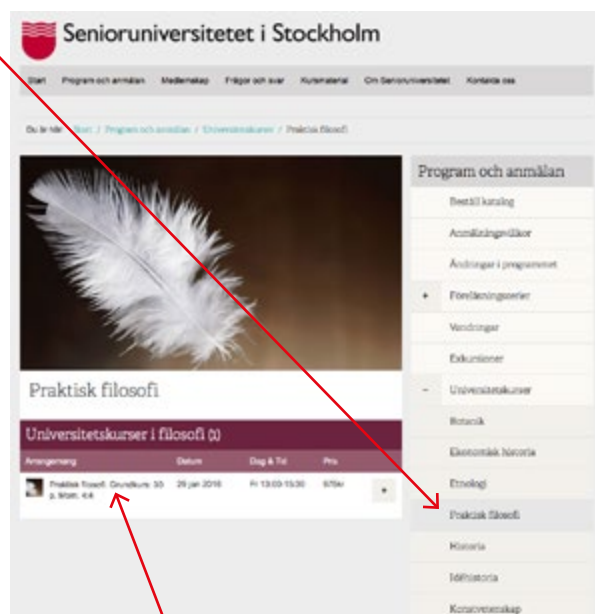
Senioruniversitetet i Stockholm

Start Program och anmälan Medlemskap Frågor och svar Kursmaterial Om Senioruniversitetet Kontakta oss

Du är här: Start / Program och anmälan / Universitetskurser / Praktisk filosofi

Praktisk filosofi

Universitetskurser i filosofi (1)

| Arrangemang | Datum | Dag & Tid | Pris |
|---|---|---|---|
| Praktisk filosofi: Grundkurs: 30 p. böcker, 4:4 | 29 jan 2016 | Fr 13:00-15:30 | 675kr |

Program och anmälan

Beställ katalog

Anmälningsvillkor

Ändringar i programmet

+ Föreläsningsserier

Vandringar

Exkursioner

− Universitetskurser

Botanik

Ekonomisk historia

Etnologi

Praktisk filosofi

Historia

Idéhistoria

Konstvetenskap